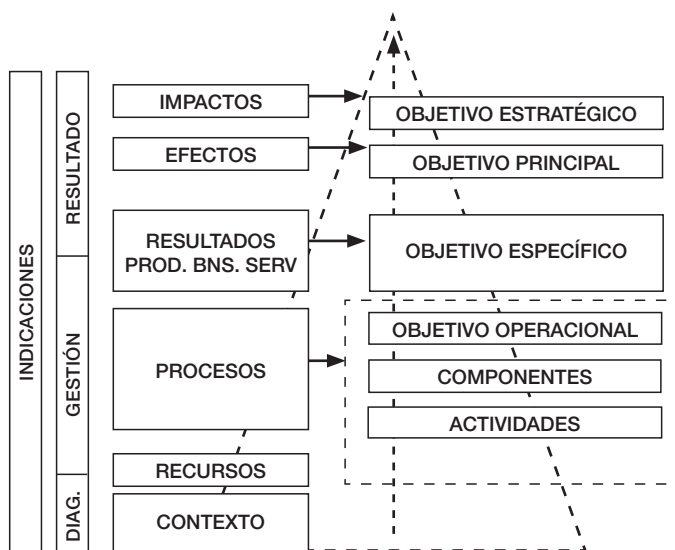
INDICACIONES

RESULTADO

GESTIÓN

DIAG.

IMPACTOS

EFECTOS

RESULTADOS PROD. BNS. SERV

PROCESOS

RECURSOS

CONTEXTO

OBJETIVO ESTRATÉGICO

OBJETIVO PRINCIPAL

OBJETIVO ESPECÍFICO

OBJETIVO OPERACIONAL

COMPONENTES

ACTIVIDADES